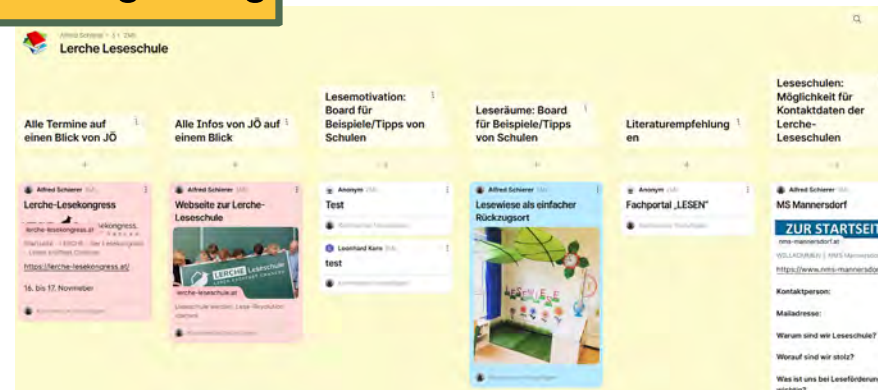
Alfred Schierer • 3 • 2Mt.

Lerche Leseschule

Alle Termine auf einen Blick von JÖ

Alle Infos von JÖ auf einem Blick

Lesemotivation: Board für Beispiele/Tipps von Schulen

Leseräume: Board für Beispiele/Tipps von Schulen

Literaturempfehlungen

Leseschulen: Möglichkeit für Kontaktdaten der Lerche-Leseschulen

+

Alfred Schierer

Lerche-Lesekongress

lerche-lesekongress.at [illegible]kongress

https://lerche-lesekongress.at/

16. bis 17. November

Alfred Schierer

Webseite zur Lerche-Leseschule

LERCHE Leseschule

lerche-leseschule.at

Leseschule werden. Lese-Revolution starten

Anonym

Test

Leonhard Kern

test

Alfred Schierer

Lesewiese als einfacher Rückzugsort

Anonym

Fachportal „LESEN"

Alfred Schierer

MS Mannersdorf

ZUR STARTSEIT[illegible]

nms-mannersdorf.at

WILLKOMMEN | NMS Mannersdo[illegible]

https://www.nms-mannersdo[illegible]

Kontaktperson:

Mailadresse:

Warum sind wir Leseschule?

Worauf sind wir stolz?

Was ist uns bei Leseförderun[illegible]